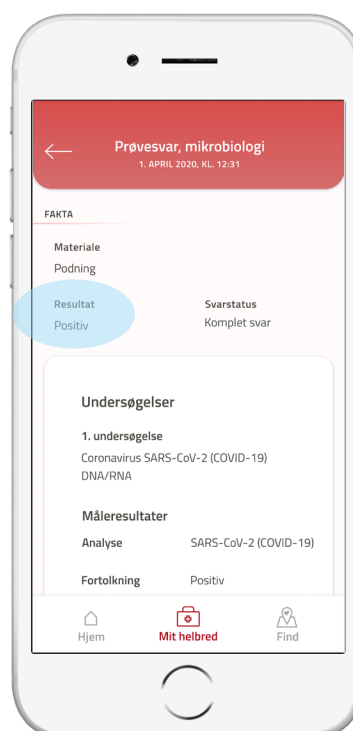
Prøvesvar, mikrobiologi
1. APRIL 2020, KL. 12:31

FAKTA

Materiale
Podning

Resultat
Positiv

Svarstatus
Komplet svar

Undersøgelser

1. undersøgelse
Coronavirus SARS-CoV-2 (COVID-19) DNA/RNA

Måleresultater

Analyse SARS-CoV-2 (COVID-19)

Fortolkning Positiv

Hjem
Mit helbred
Find